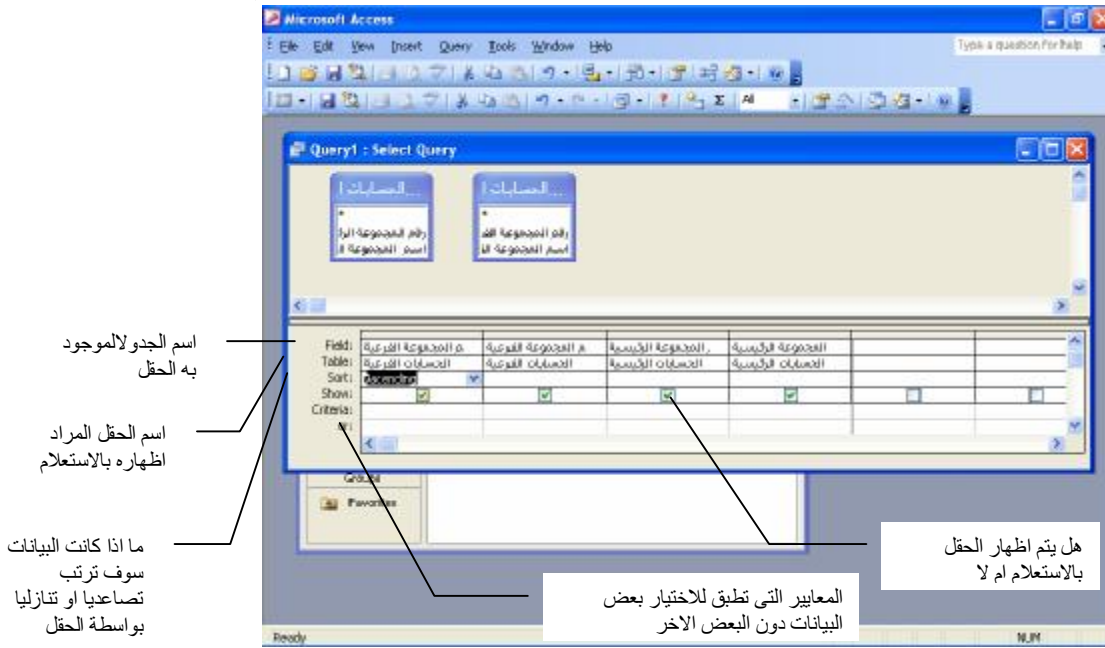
Microsoft Access
File Edit View Insert Query Tools Window Help
Type a question for help
Query1 : Select Query
الحسابات ا...
*
رقم المجموعة الر
اسم المجموعة ا
الحسابات ا...
*
رقم المجموعة الف
اسم المجموعة ال

| Field: | م المجموعة الفرعية | م المجموعة الفرعية | المجموعة الرئيسية | المجموعة الرئيسية | | |
|---|---|---|---|---|---|---|
| Table: | الحسابات الفرعية | الحسابات الفرعية | الحسابات الرئيسية | الحسابات الرئيسية | | |
| Sort: | Ascending | | | | | |
| Show: | ☑ | ☑ | ☑ | ☑ | ☐ | ☐ |
| Criteria: | | | | | | |
| or: | | | | | | |

Groups
Favorites
Ready
NUM

اسم الجدولالموجود به الحقل

اسم الحقل المراد اظهاره بالاستعلام

ما اذا كانت البيانات سوف ترتب تصاعديا او تنازليا بواسطة الحقل

هل يتم اظهار الحقل بالاستعلام ام لا

المعايير التى تطبق للاختيار بعض البيانات دون البعض الاخر